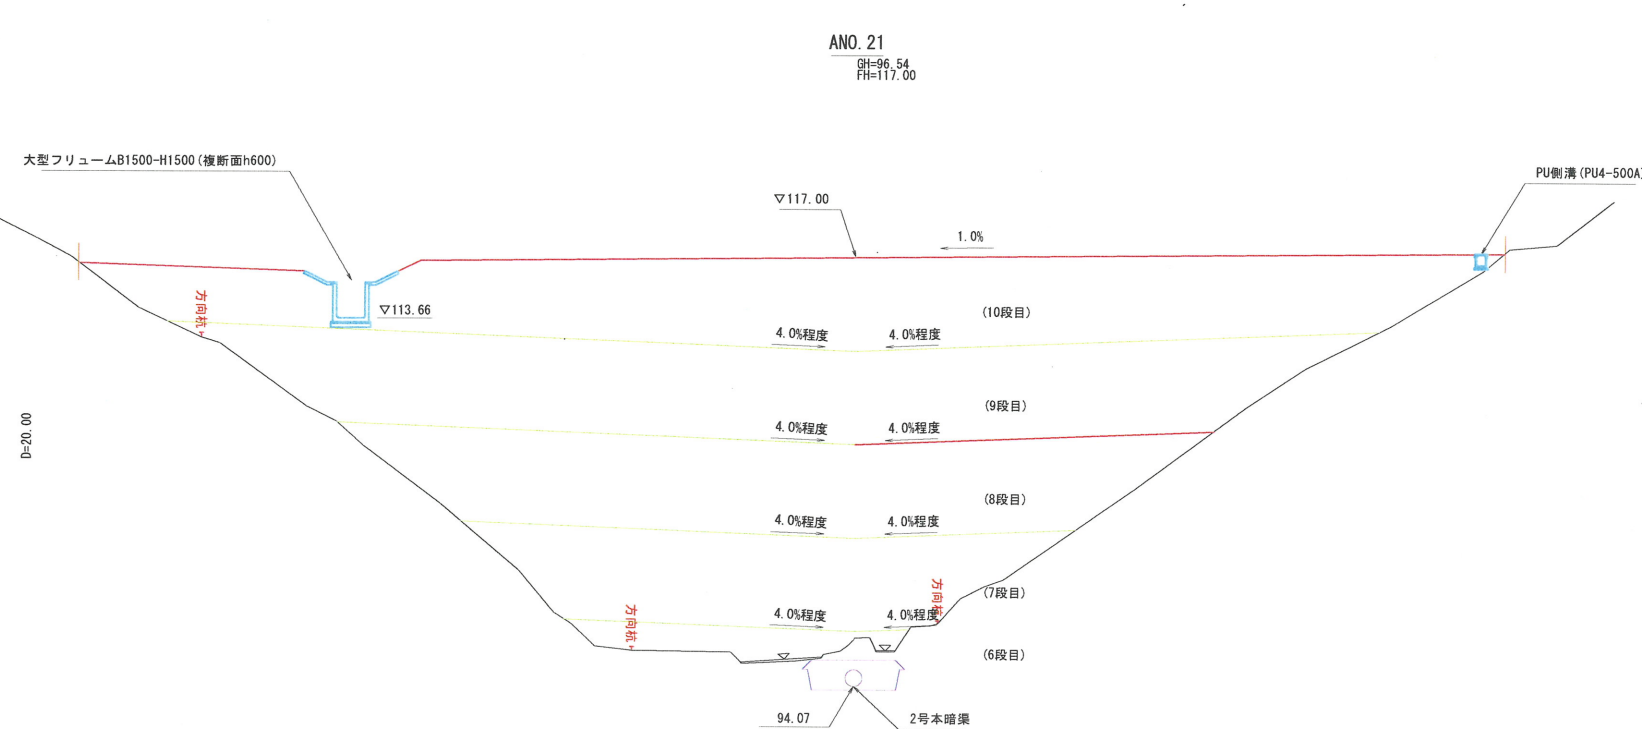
ANO. 21
GH=96.54
FH=117.00

大型フリュームB1500-H1500 (複断面h600)

▽117.00

1.0%

PU側溝 (PU4-500A)

方向杭

▽113.66

(10段目)

4.0%程度　4.0%程度

D=20.00

(9段目)

4.0%程度　4.0%程度

(8段目)

4.0%程度　4.0%程度

方向杭

(7段目)

方向杭

4.0%程度　4.0%程度

(6段目)

94.07

2号本暗渠